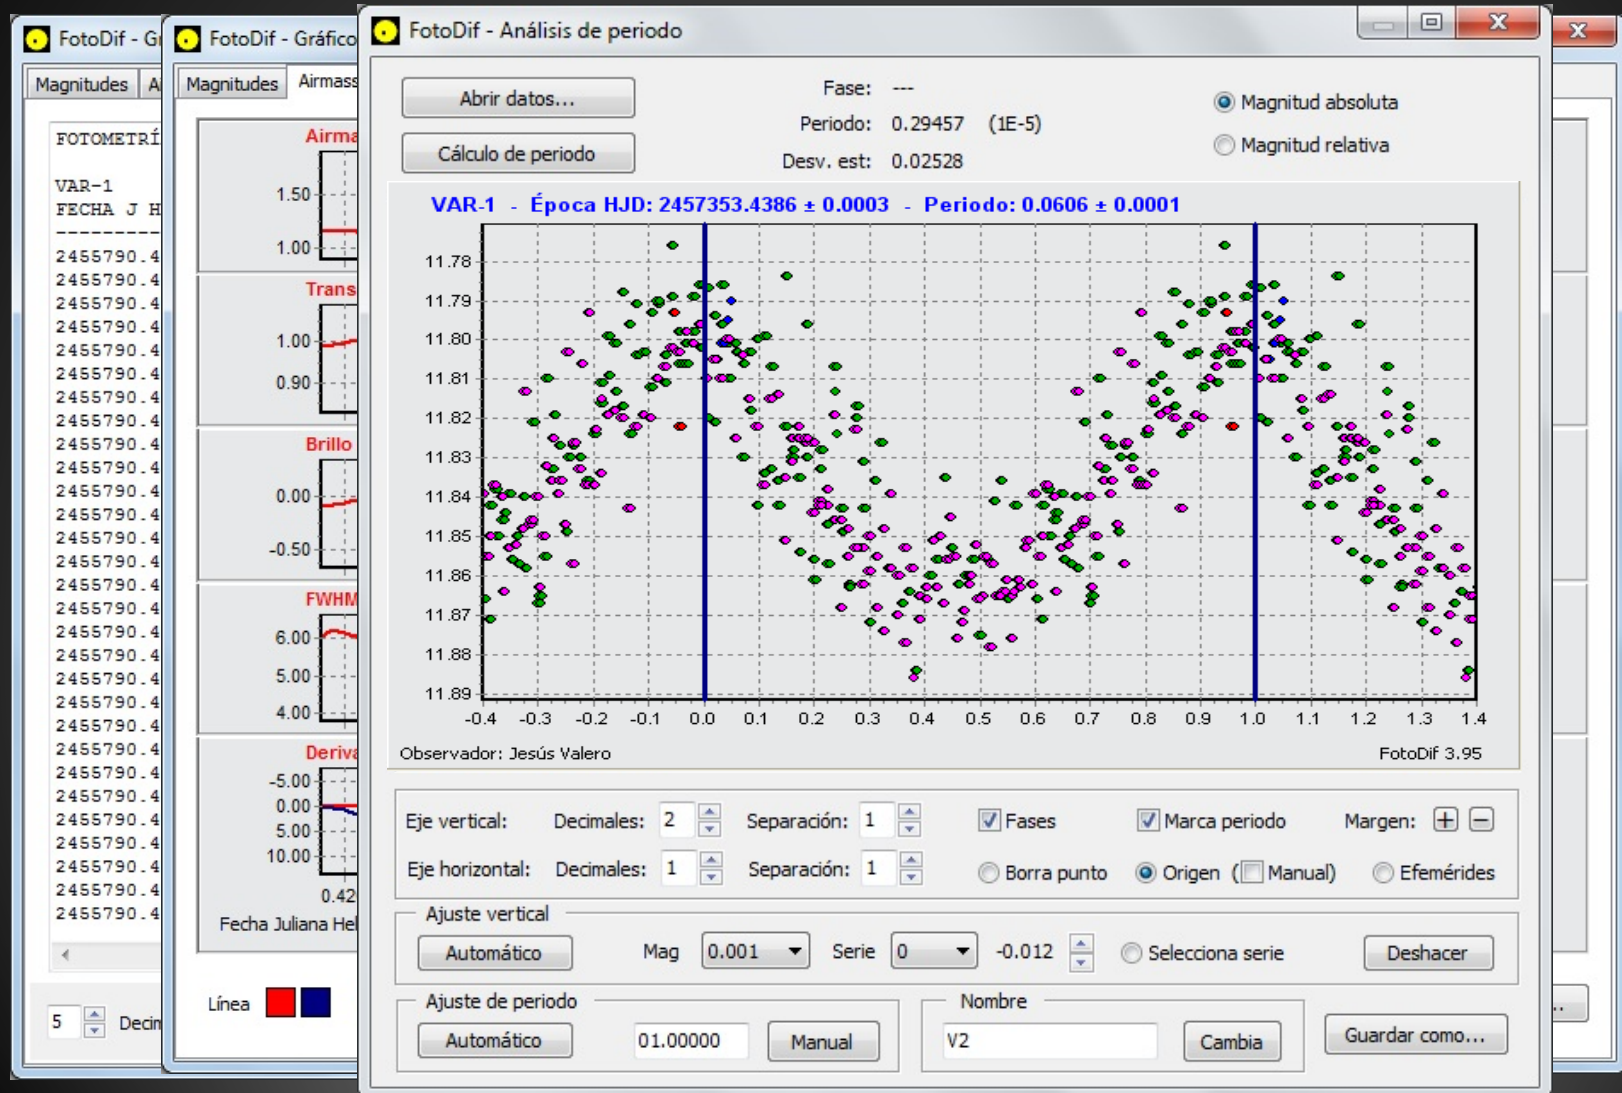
FotoDif - Gr
Magnitudes | A
FOTOMETRÍ
VAR-1
FECHA J H
--------
2455790.4
2455790.4
2455790.4
2455790.4
2455790.4
2455790.4
2455790.4
2455790.4
2455790.4
2455790.4
2455790.4
2455790.4
2455790.4
2455790.4
2455790.4
2455790.4
2455790.4
2455790.4
2455790.4
2455790.4
2455790.4
2455790.4
2455790.4
2455790.4
2455790.4
2455790.4
2455790.4
2455790.4
5 Decin

FotoDif - Gráfico
Magnitudes | Airmass
Airma
1.50
1.00
Trans
1.00
0.90
Brillo
0.00
-0.50
FWHM
6.00
5.00
4.00
Deriva
-5.00
0.00
5.00
10.00
0.42
Fecha Juliana Hel
Línea

FotoDif - Análisis de periodo
Abrir datos...
Cálculo de periodo
Fase: ---
Periodo: 0.29457 (1E-5)
Desv. est: 0.02528
Magnitud absoluta
Magnitud relativa

VAR-1 - Época HJD: 2457353.4386 ± 0.0003 - Periodo: 0.0606 ± 0.0001
11.78
11.79
11.80
11.81
11.82
11.83
11.84
11.85
11.86
11.87
11.88
11.89
-0.4 -0.3 -0.2 -0.1 0.0 0.1 0.2 0.3 0.4 0.5 0.6 0.7 0.8 0.9 1.0 1.1 1.2 1.3 1.4
Observador: Jesús Valero
FotoDif 3.95

Eje vertical: Decimales: 2 Separación: 1 Fases Marca periodo Margen: + −
Eje horizontal: Decimales: 1 Separación: 1 Borra punto Origen (Manual) Efemérides
Ajuste vertical
Automático Mag 0.001 Serie 0 -0.012 Selecciona serie Deshacer
Ajuste de periodo
Automático 01.00000 Manual
Nombre
V2 Cambia
Guardar como...
...